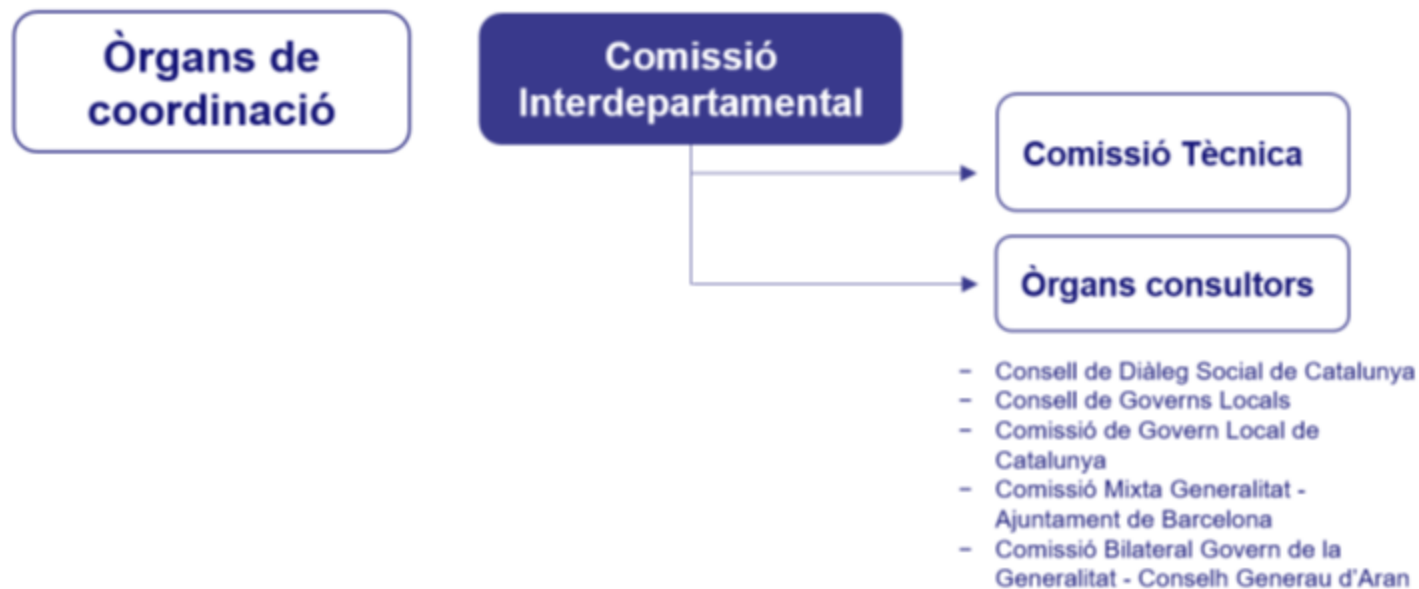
Òrgans de coordinació

Comissió Interdepartamental

Comissió Tècnica

Òrgans consultors

- Consell de Diàleg Social de Catalunya
- Consell de Governs Locals
- Comissió de Govern Local de Catalunya
- Comissió Mixta Generalitat - Ajuntament de Barcelona
- Comissió Bilateral Govern de la Generalitat - Conselh Generau d'Aran